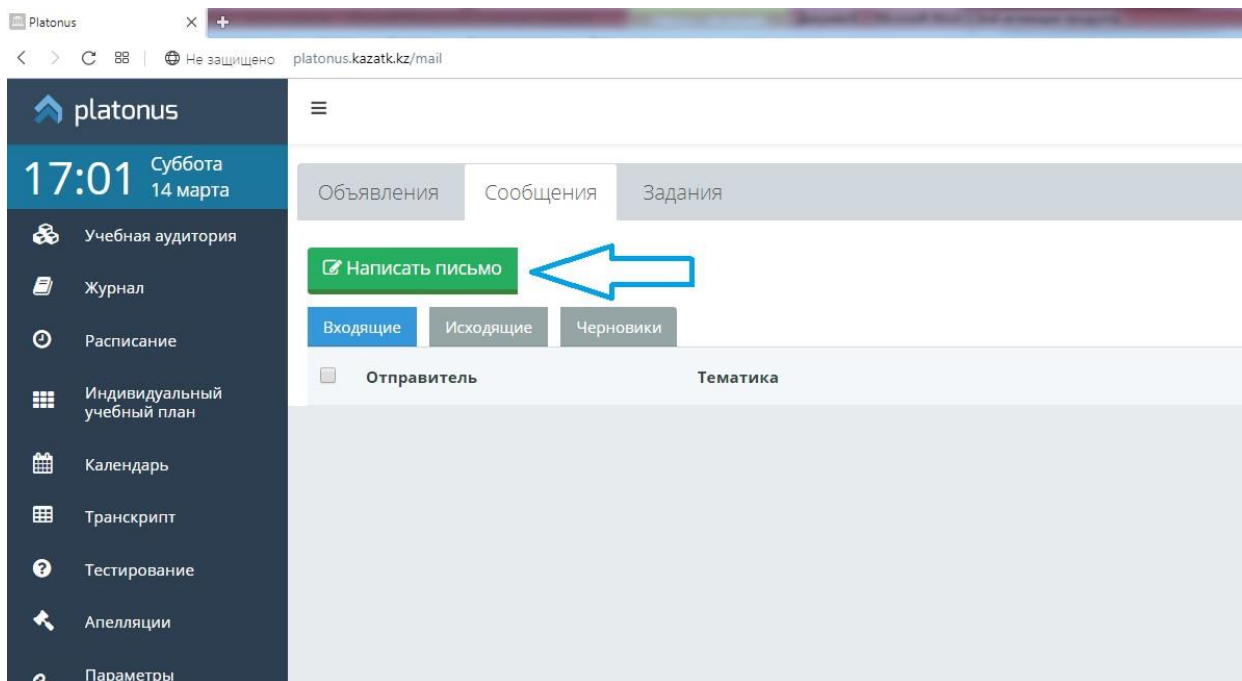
Platonus

Не защищено platonus.kazatk.kz/mail

platonus

17:01 Суббота 14 марта

Учебная аудитория

Журнал

Расписание

Индивидуальный учебный план

Календарь

Транскрипт

Тестирование

Апелляции

Параметры

Объявления | Сообщения | Задания

Написать письмо

Входящие | Исходящие | Черновики

Отправитель | Тематика